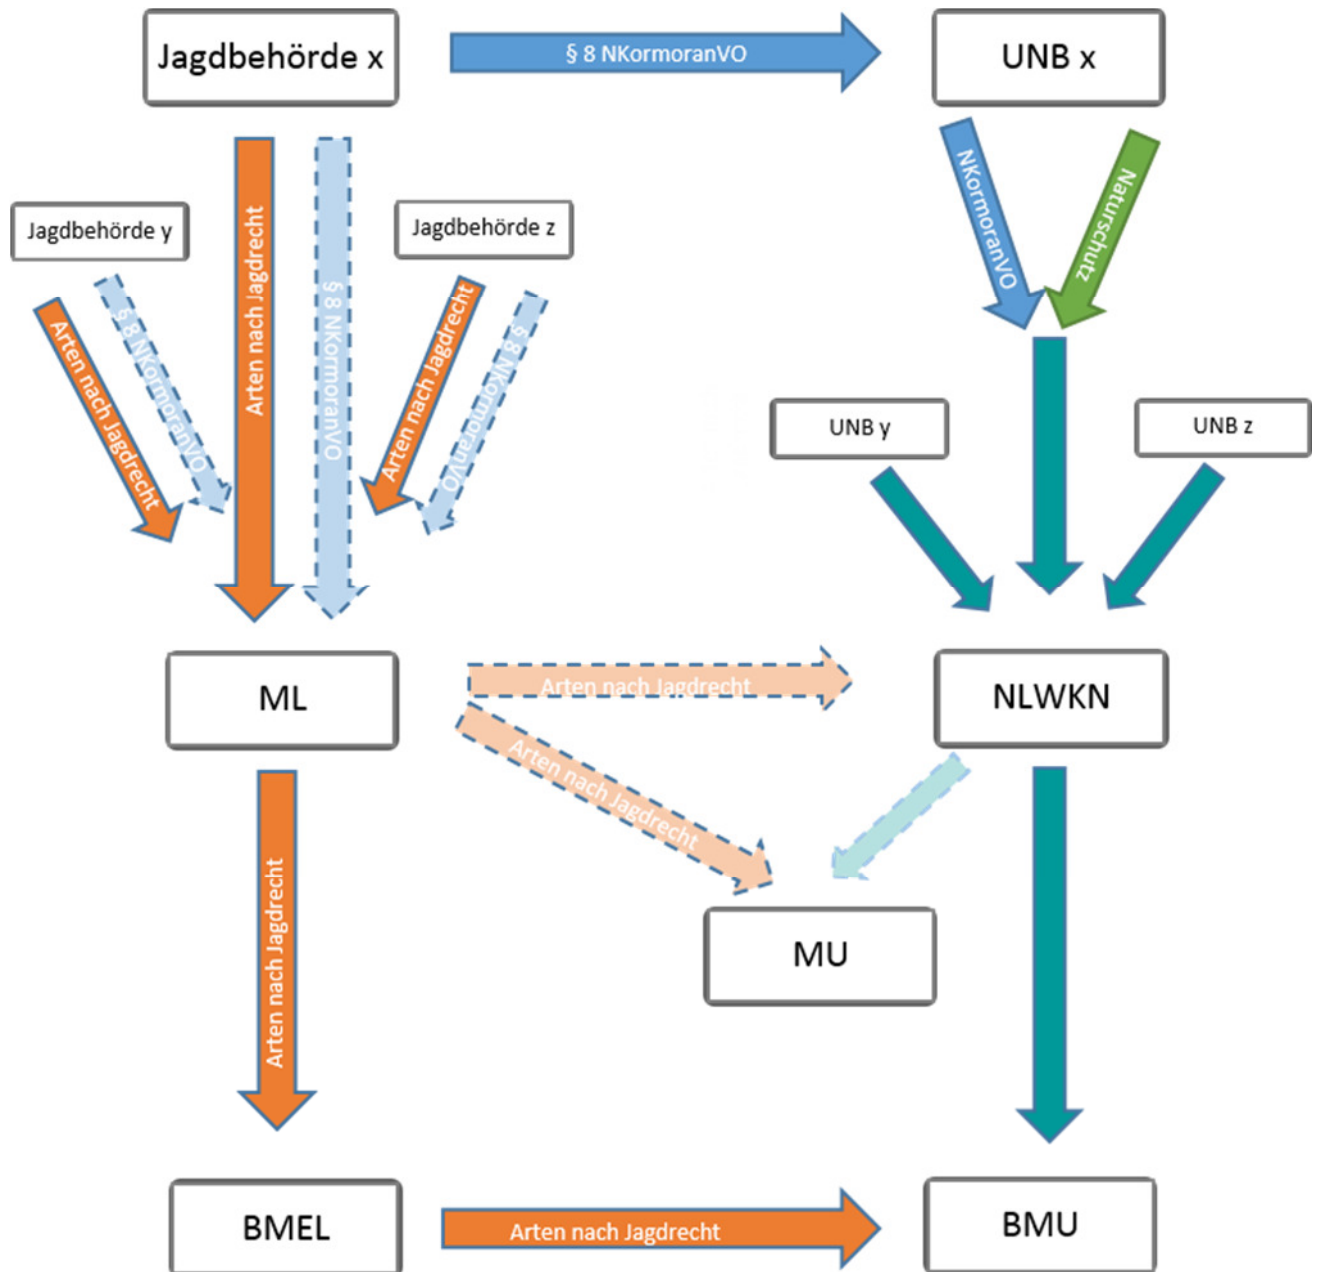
Jagdbehörde x

§ 8 NKormoranVO

UNB x

NKormoranVO

Naturschutz

Jagdbehörde y

Jagdbehörde z

Arten nach Jagdrecht

§ 8 NKormoranVO

Arten nach Jagdrecht

§ 8 NKormoranVO

Arten nach Jagdrecht

§ 8 NKormoranVO

UNB y

UNB z

ML

Arten nach Jagdrecht

NLWKN

Arten nach Jagdrecht

MU

Arten nach Jagdrecht

BMEL

Arten nach Jagdrecht

BMU